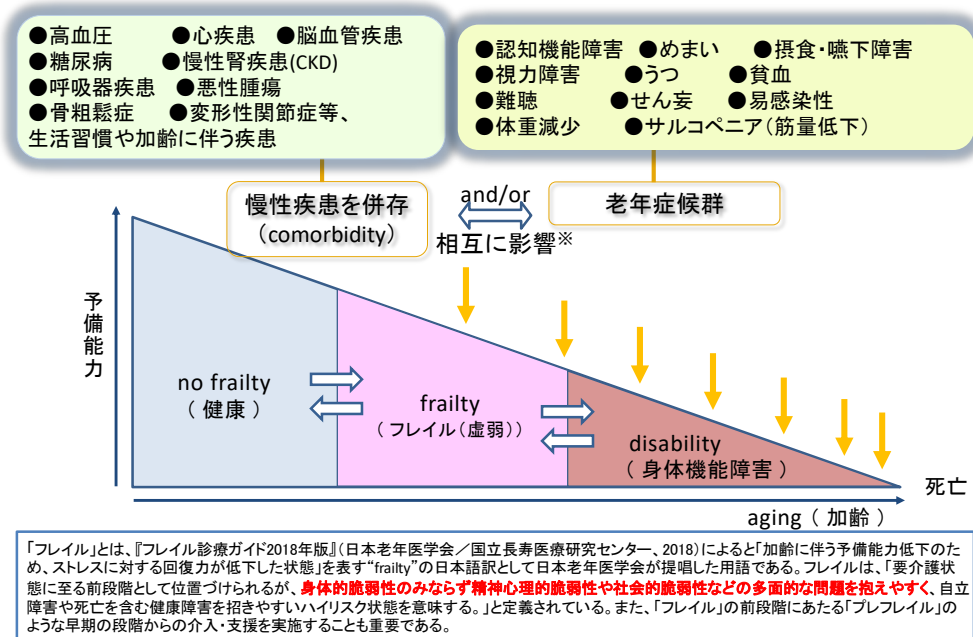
●高血圧　●心疾患　●脳血管疾患
●糖尿病　●慢性腎疾患(CKD)
●呼吸器疾患　●悪性腫瘍
●骨粗鬆症　●変形性関節症等、
生活習慣や加齢に伴う疾患

●認知機能障害　●めまい　●摂食･嚥下障害
●視力障害　●うつ　●貧血
●難聴　●せん妄　●易感染性
●体重減少　●サルコペニア(筋量低下)

慢性疾患を併存
(comorbidity)

and/or
相互に影響※

老年症候群

予備能力

no frailty
( 健康 )

frailty
( フレイル(虚弱))

disability
( 身体機能障害 )

死亡

aging ( 加齢 )

「フレイル」とは、『フレイル診療ガイド2018年版』(日本老年医学会／国立長寿医療研究センター、2018)によると「加齢に伴う予備能力低下のため、ストレスに対する回復力が低下した状態」を表す“frailty”の日本語訳として日本老年医学会が提唱した用語である。フレイルは、「要介護状態に至る前段階として位置づけられるが、身体的脆弱性のみならず精神心理的脆弱性や社会的脆弱性などの多面的な問題を抱えやすく、自立障害や死亡を含む健康障害を招きやすいハイリスク状態を意味する。」と定義されている。また、「フレイル」の前段階にあたる「プレフレイル」のような早期の段階からの介入・支援を実施することも重要である。